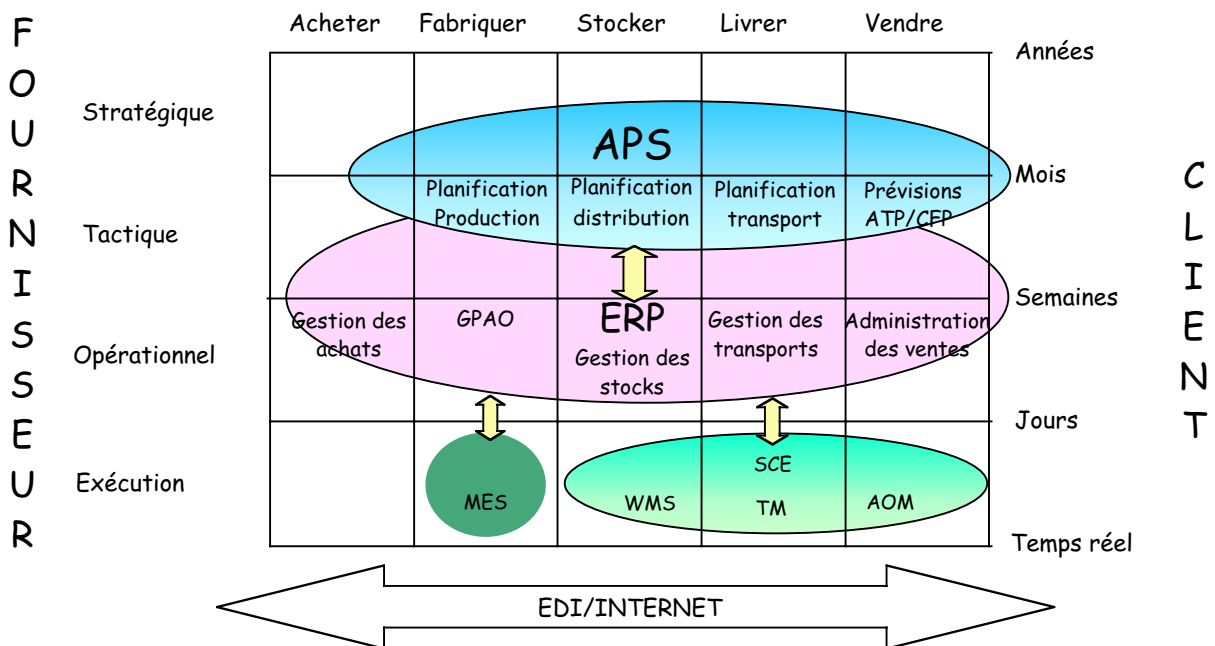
F O U R N I S S E U R

Acheter Fabriquer Stocker Livrer Vendre

Années

Stratégique

APS

Mois

Planification Production

Planification distribution

Planification transport

Prévisions ATP/CFP

Tactique

Semaines

ERP

Gestion des achats

GPAO

Gestion des stocks

Gestion des transports

Administration des ventes

Opérationnel

Jours

Exécution

MES

SCE

WMS

TM

AOM

Temps réel

C L I E N T

EDI/INTERNET